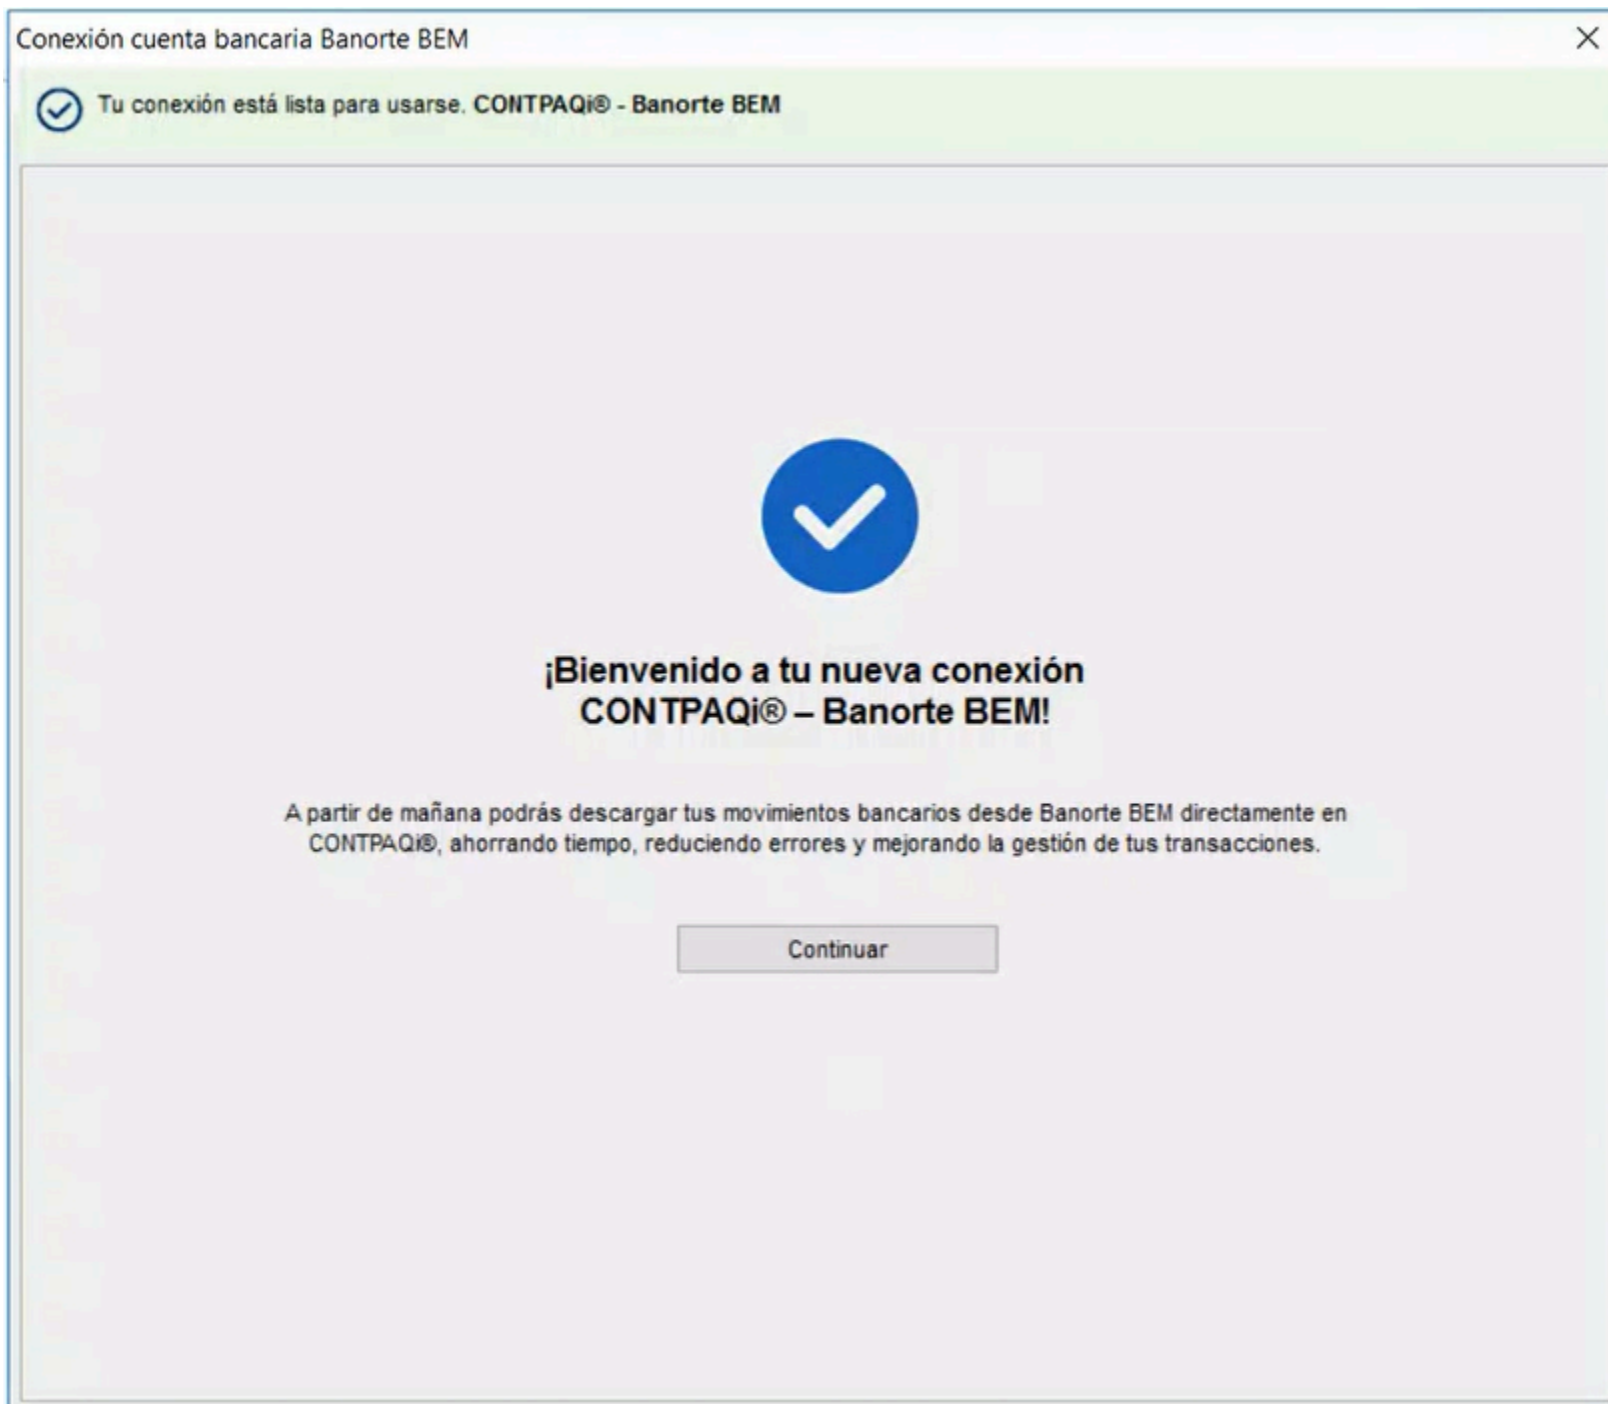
Conexión cuenta bancaria Banorte BEM

Tu conexión está lista para usarse. CONTPAQi® - Banorte BEM

¡Bienvenido a tu nueva conexión CONTPAQi® – Banorte BEM!

A partir de mañana podrás descargar tus movimientos bancarios desde Banorte BEM directamente en CONTPAQi®, ahorrando tiempo, reduciendo errores y mejorando la gestión de tus transacciones.

Continuar